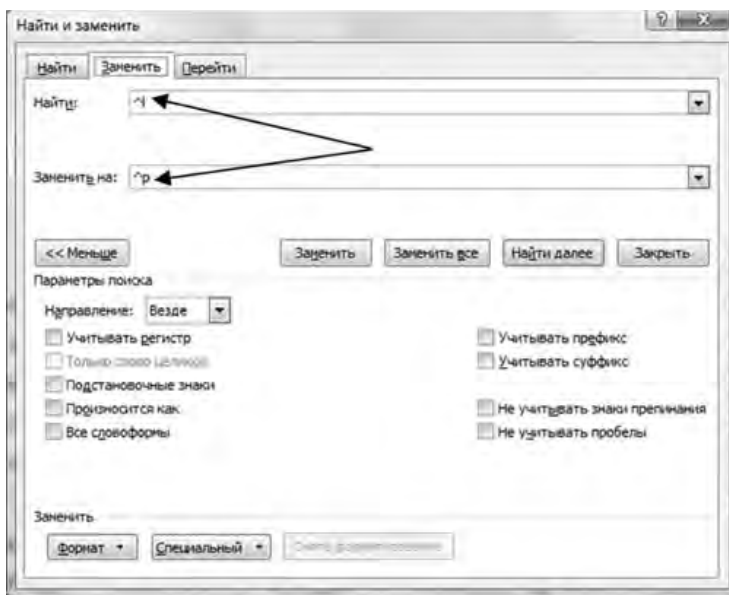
Найти и заменить

? X

Найти | Заменить | Перейти

Найти: ^l

Заменить на: ^p

<< Меньше

Заменить | Заменить все | Найти далее | Закрыть

Параметры поиска

Направление: Везде

Учитывать регистр

Только слово целиком

Подстановочные знаки

Произносится как

Все словоформы

Учитывать префикс

Учитывать суффикс

Не учитывать знаки препинания

Не учитывать пробелы

Заменить

Формат ▾ | Специальный ▾ | Снять форматирование